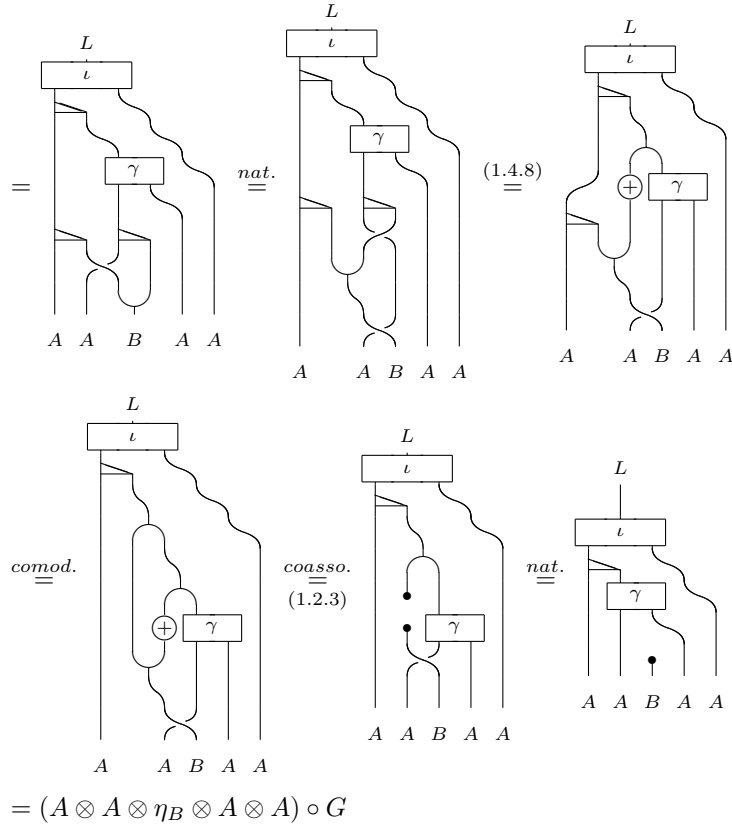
$=$ $L$ $\iota$ $\gamma$ $A$ $A$ $B$ $A$ $A$ $\overset{nat.}{=}$ $L$ $\iota$ $\gamma$ $A$ $A$ $B$ $A$ $A$ $\overset{(1.4.8)}{=}$ $L$ $\iota$ $\oplus$ $\gamma$ $A$ $A$ $B$ $A$ $A$

$\overset{comod.}{=}$ $L$ $\iota$ $\oplus$ $\gamma$ $A$ $A$ $B$ $A$ $A$ $\underset{(1.2.3)}{\overset{coasso.}{=}}$ $L$ $\iota$ $\gamma$ $A$ $A$ $B$ $A$ $A$ $\overset{nat.}{=}$ $L$ $\iota$ $\gamma$ $A$ $A$ $B$ $A$ $A$

$= (A \otimes A \otimes \eta_B \otimes A \otimes A) \circ G$